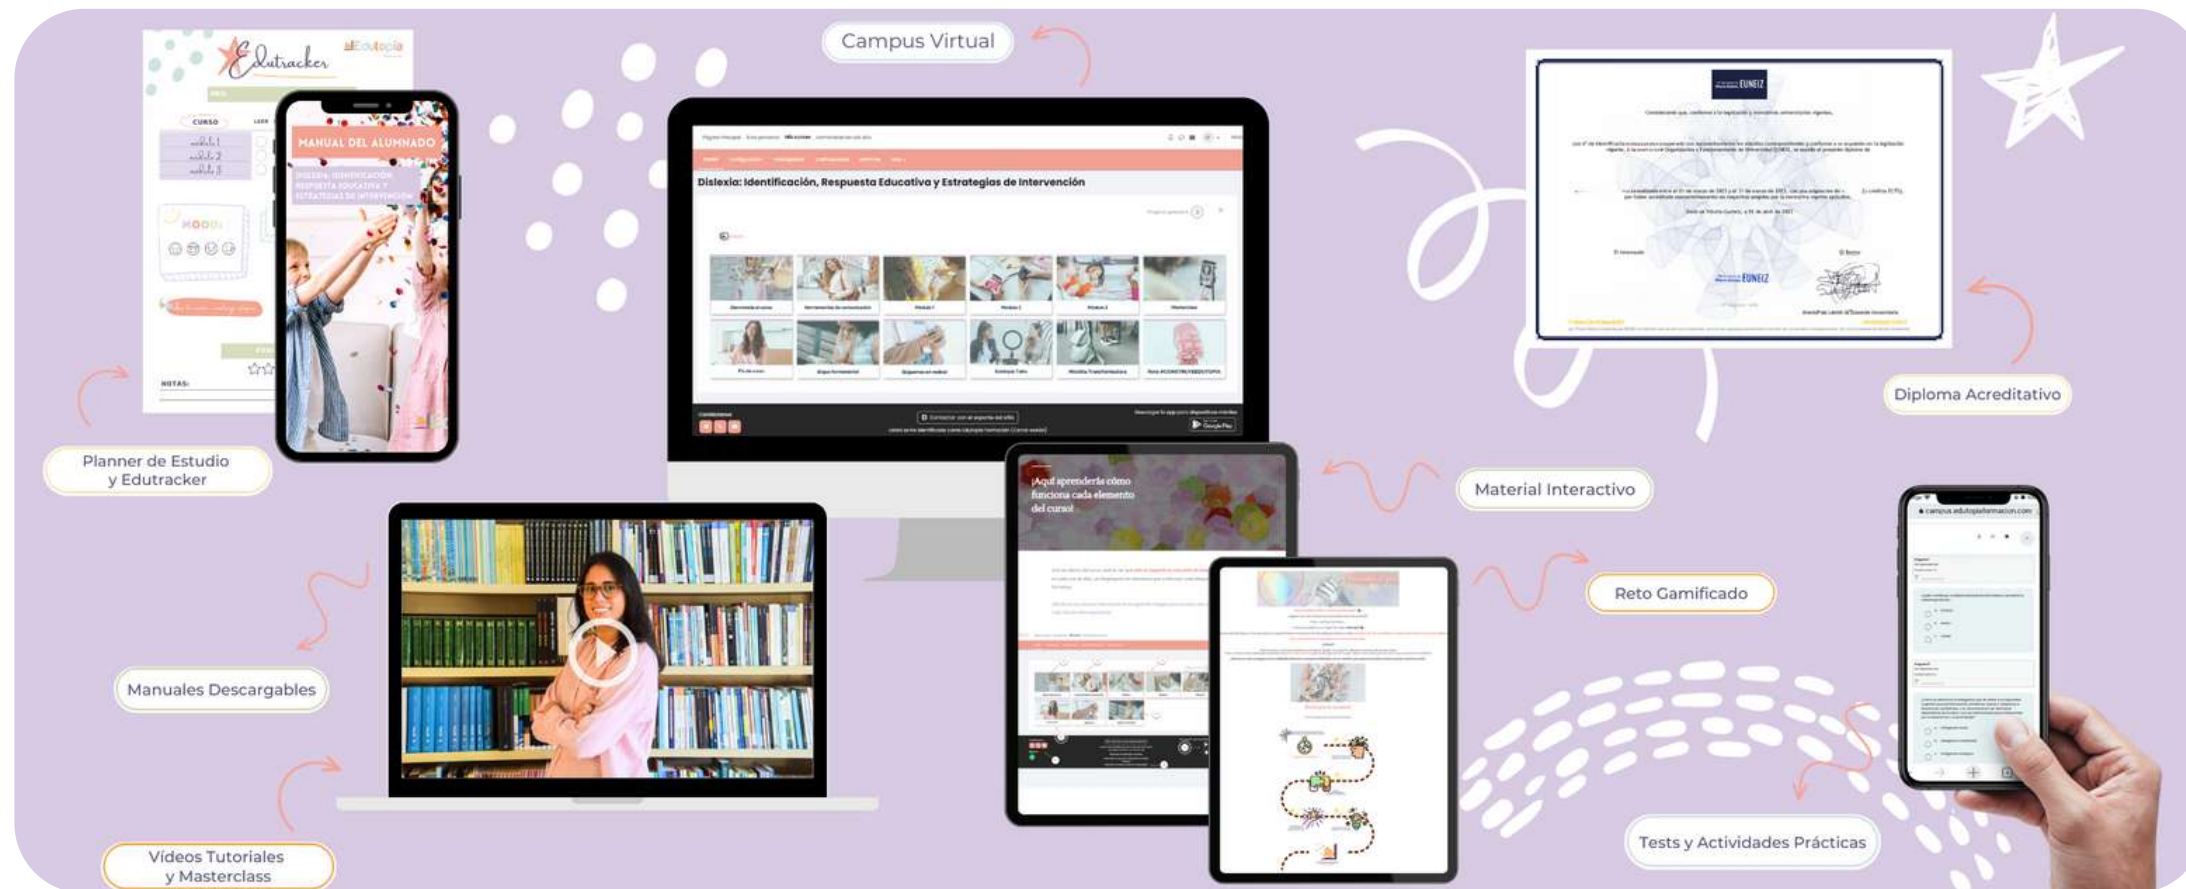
Campus Virtual

Edutracker

Edutopia

CURSO

MOOD

NOTAS:

MANUAL DEL ALUMNADO

DISLEXIA: IDENTIFICACIÓN, RESPUESTA EDUCATIVA Y ESTRATEGIAS DE INTERVENCIÓN

Planner de Estudio y Edutracker

Dislexia: Identificación, Respuesta Educativa y Estrategias de Intervención

EUNEIZ

Diploma Acreditativo

¡Aquí aprenderás cómo funciona cada elemento del curso!

Material Interactivo

Reto Gamificado

Manuales Descargables

Vídeos Tutoriales y Masterclass

Tests y Actividades Prácticas